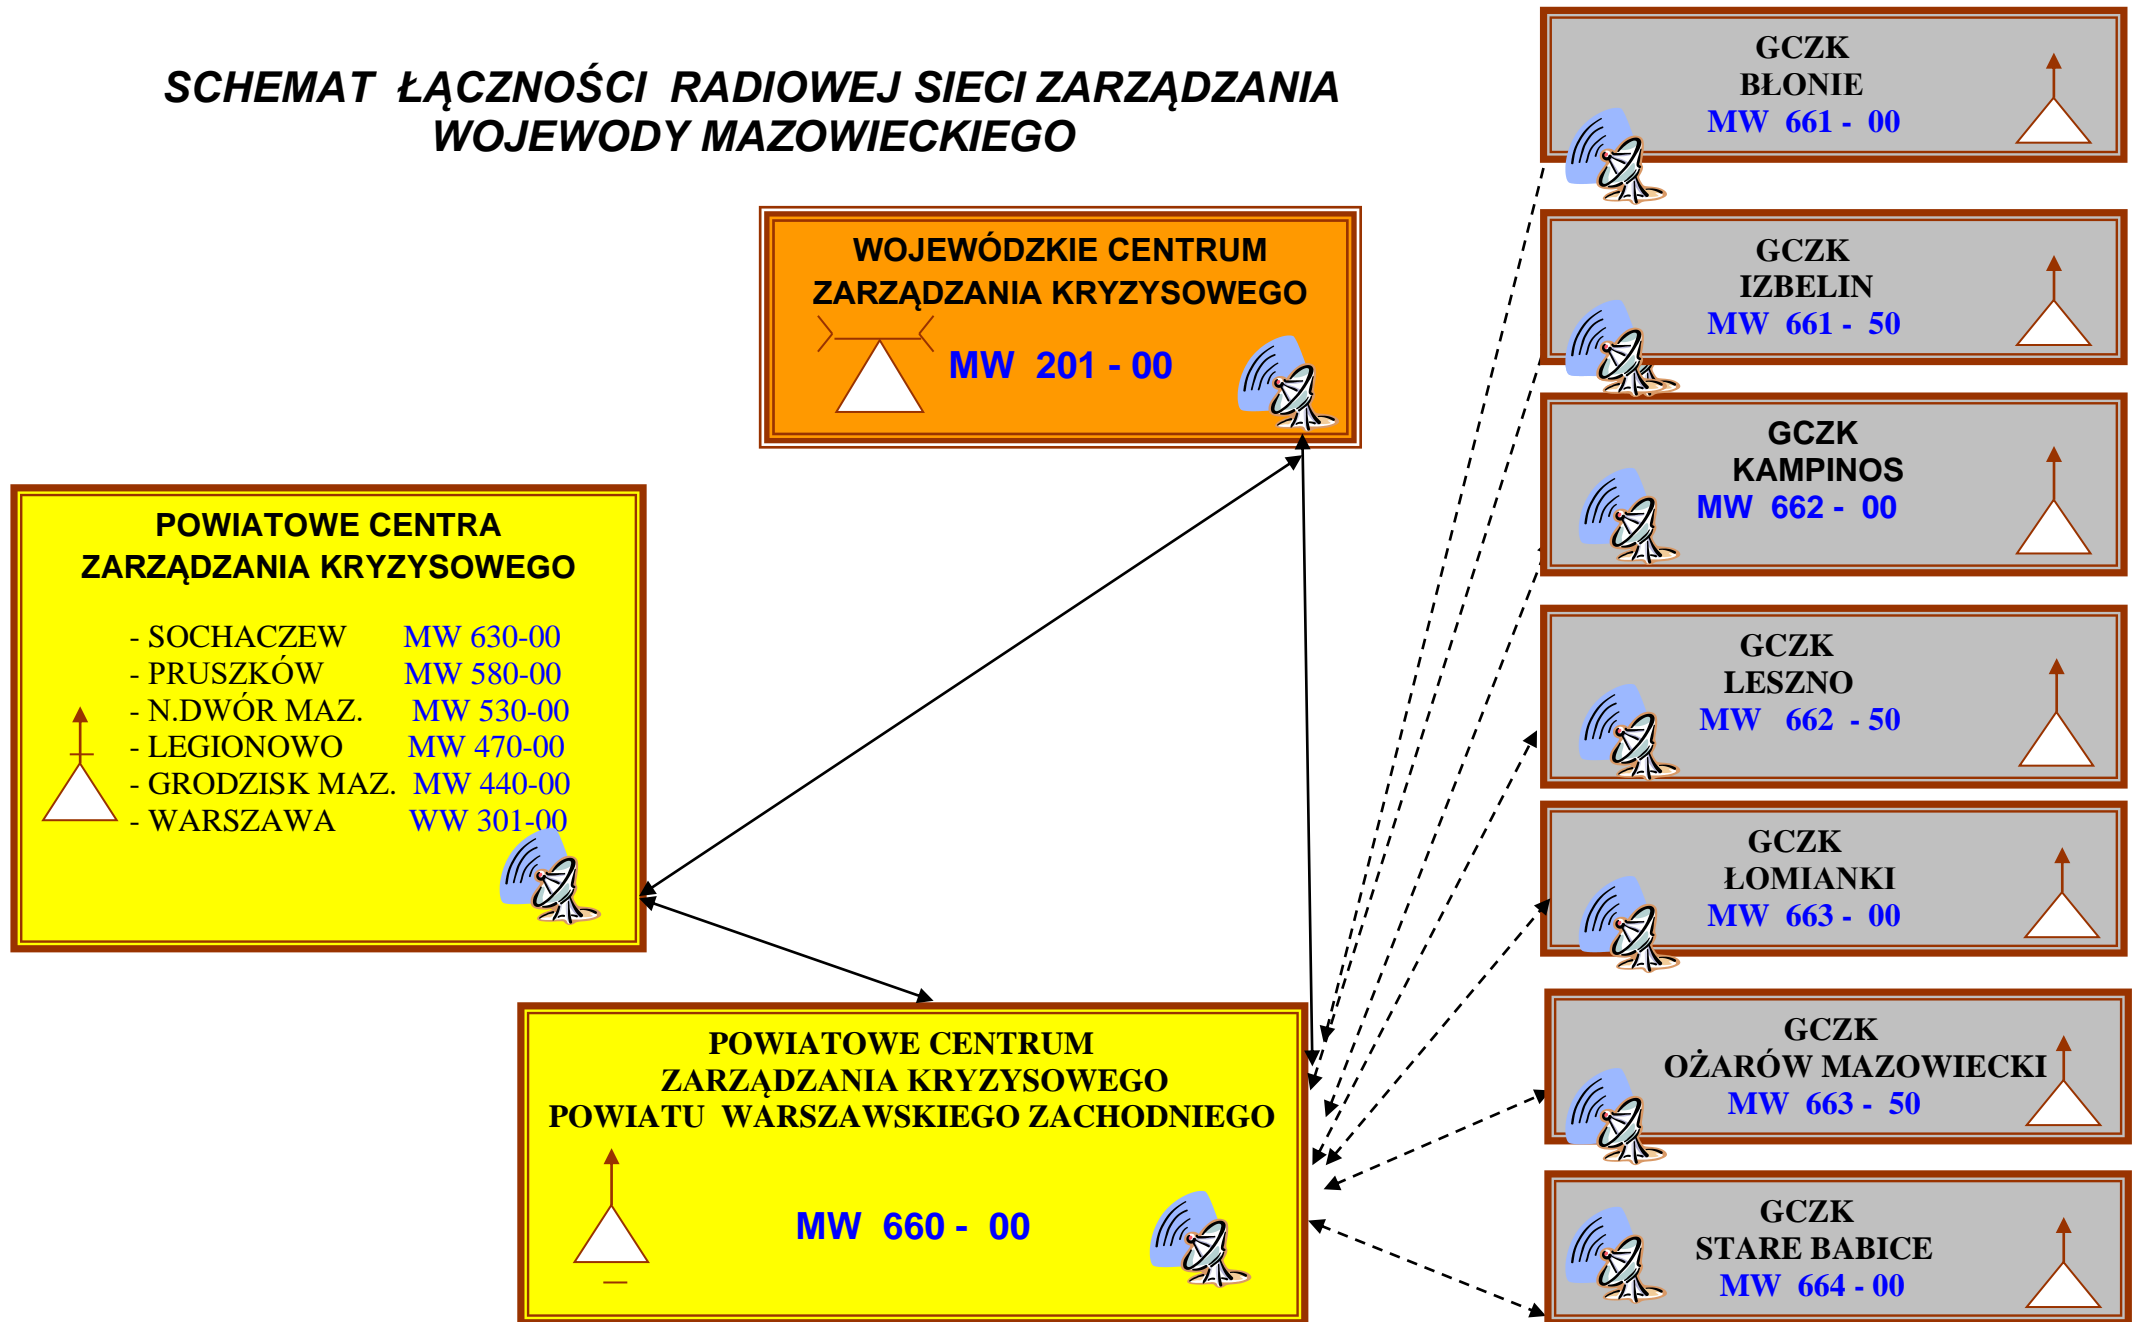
SCHEMAT ŁĄCZNOŚCI RADIOWEJ SIECI ZARZĄDZANIA WOJEWODY MAZOWIECKIEGO

WOJEWÓDZKIE CENTRUM ZARZĄDZANIA KRYZYSOWEGO
MW 201 - 00

POWIATOWE CENTRA ZARZĄDZANIA KRYZYSOWEGO
- SOCHACZEW MW 630-00
- PRUSZKÓW MW 580-00
- N.DWÓR MAZ. MW 530-00
- LEGIONOWO MW 470-00
- GRODZISK MAZ. MW 440-00
- WARSZAWA WW 301-00

POWIATOWE CENTRUM ZARZĄDZANIA KRYZYSOWEGO POWIATU WARSZAWSKIEGO ZACHODNIEGO
MW 660 - 00

GCZK BŁONIE MW 661 - 00

GCZK IZBELIN MW 661 - 50

GCZK KAMPINOS MW 662 - 00

GCZK LESZNO MW 662 - 50

GCZK ŁOMIANKI MW 663 - 00

GCZK OŻARÓW MAZOWIECKI MW 663 - 50

GCZK STARE BABICE MW 664 - 00